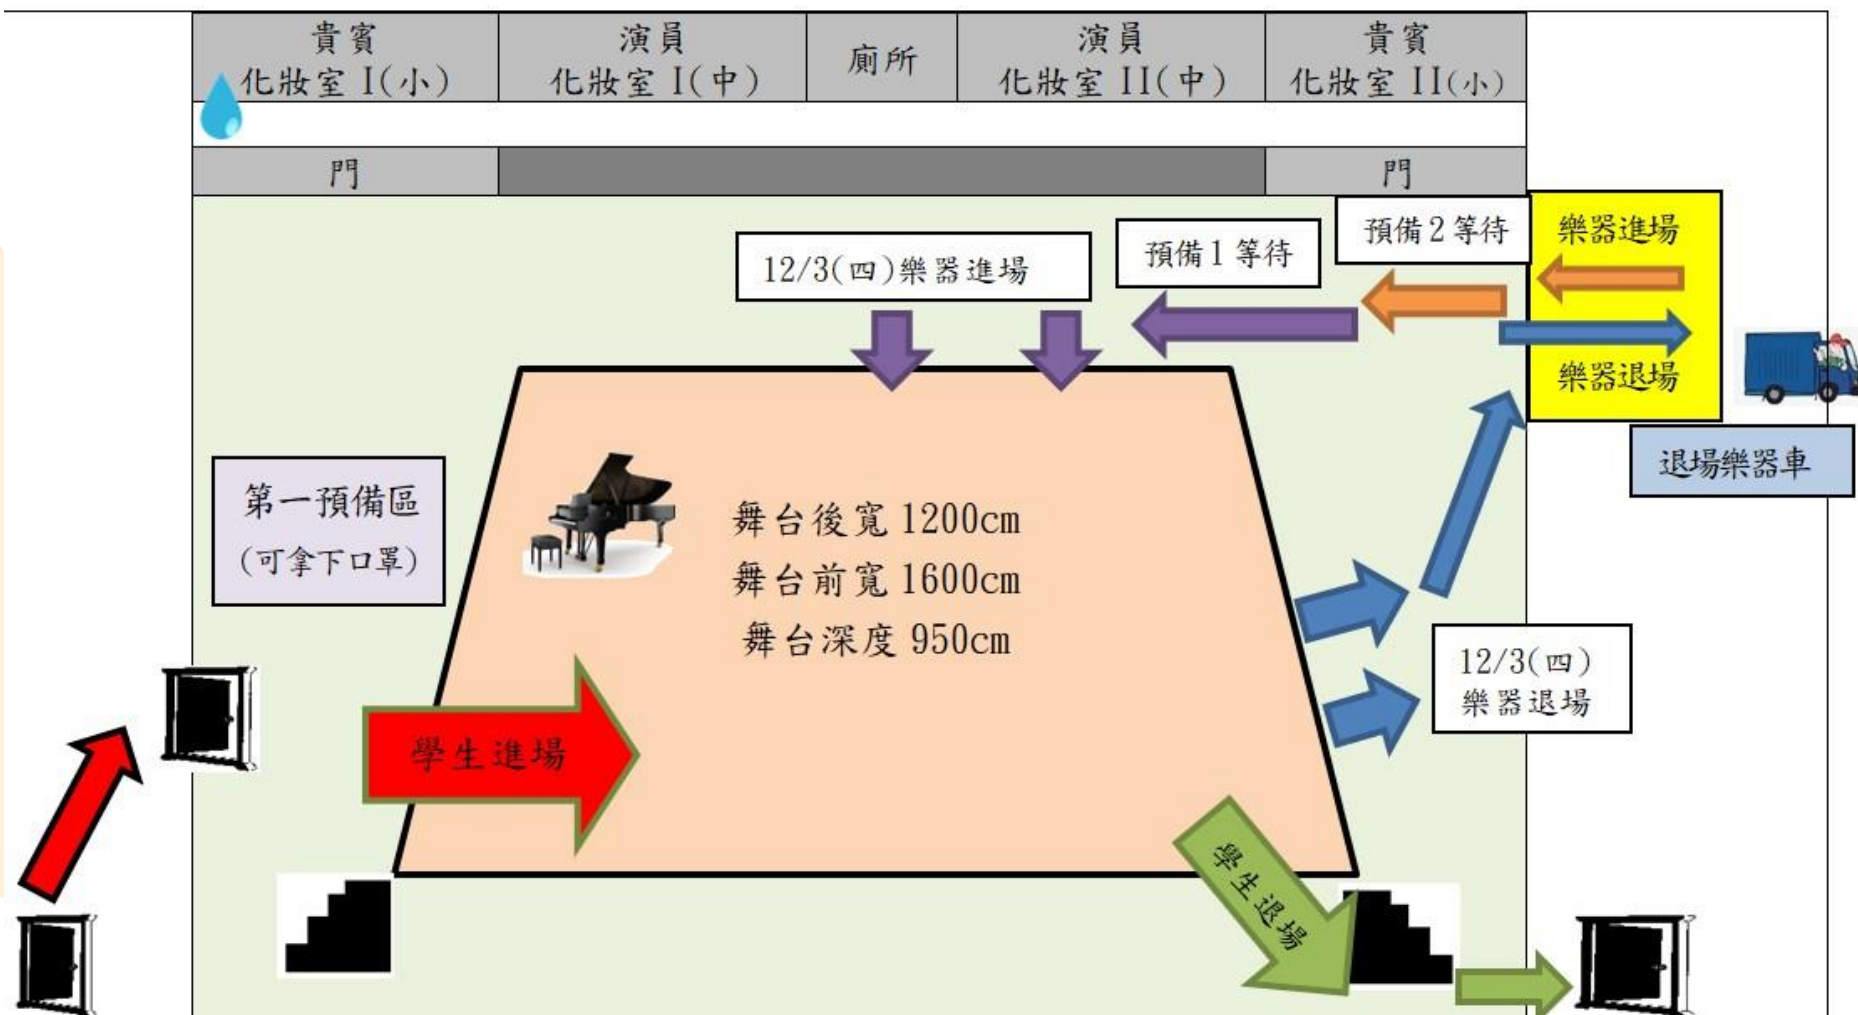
| 貴賓 化妝室 I(小) | 演員 化妝室 I(中) | 廁所 | 演員 化妝室 II(中) | 貴賓 化妝室 II(小) |
|---|---|---|---|---|

門

門

預備 2 等待

樂器進場

預備 1 等待

12/3(四)樂器進場

樂器退場

退場樂器車

第一預備區 (可拿下口罩)

舞台後寬 1200cm
舞台前寬 1600cm
舞台深度 950cm

12/3(四) 樂器退場

學生進場

學生退場